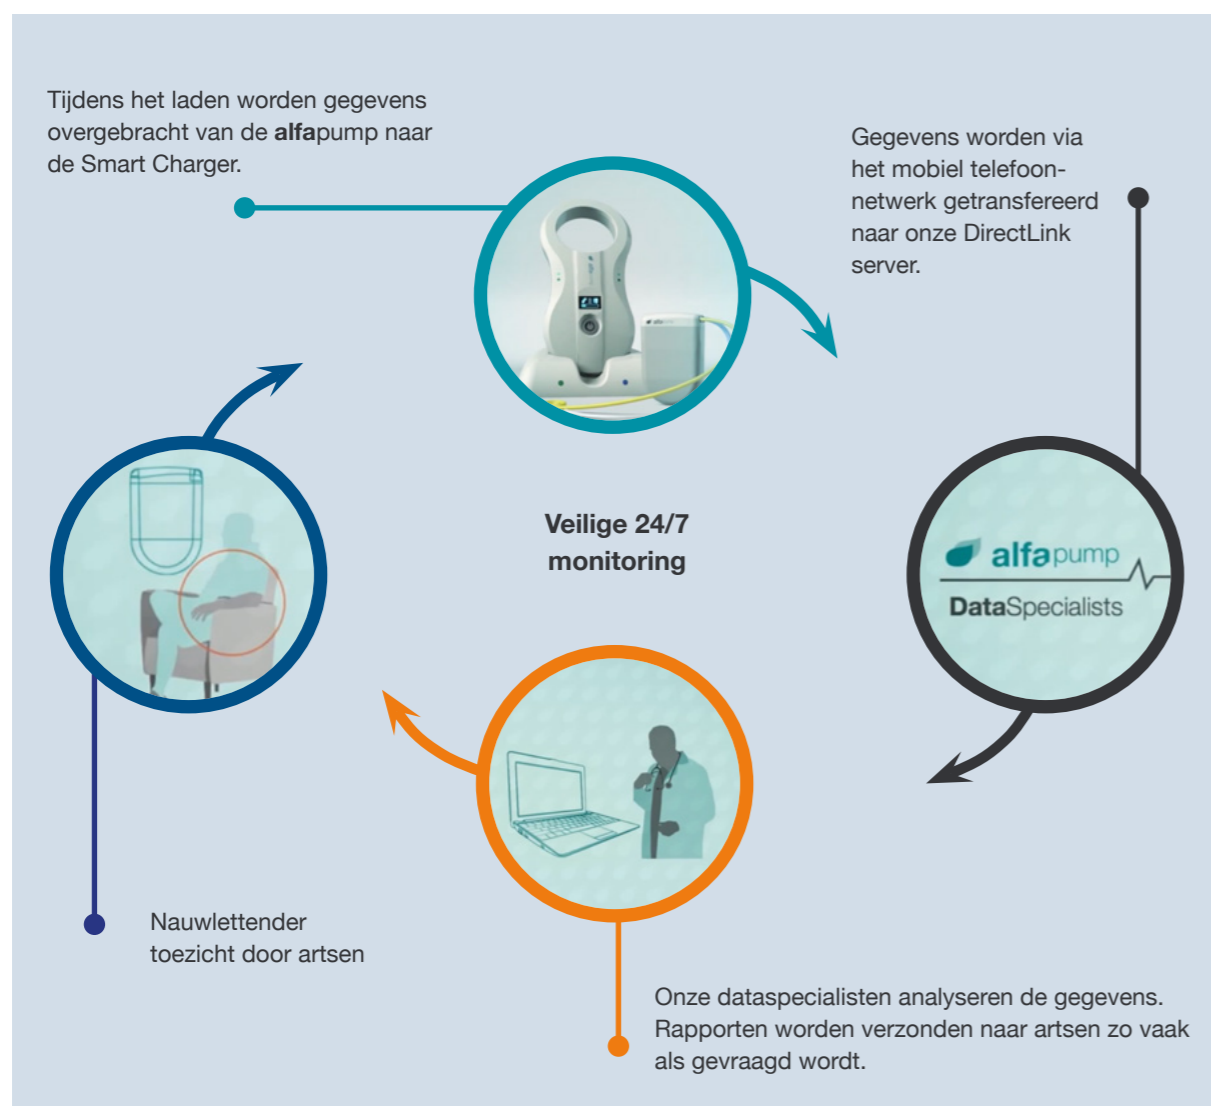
Tijdens het laden worden gegevens overgebracht van de **alfa**pump naar de Smart Charger.

Gegevens worden via het mobiel telefoonnetwerk getransfereerd naar onze DirectLink server.

Veilige 24/7 monitoring

alfapump

DataSpecialists

Nauwlettender toezicht door artsen

Onze dataspecialisten analyseren de gegevens. Rapporten worden verzonden naar artsen zo vaak als gevraagd wordt.